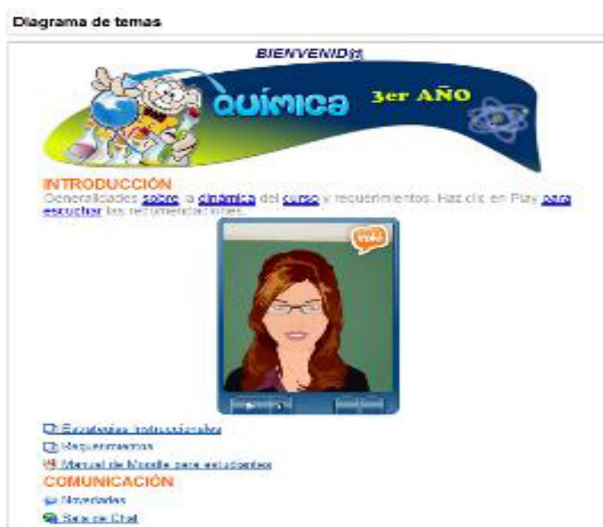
Diagrama de temas

BIENVENID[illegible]

QUÍMICA 3er AÑO

INTRODUCCIÓN
Generalidades sobre la dinámica del curso y requerimientos. Haz clic en Play para escuchar las recomendaciones.

voki

Estrategias Instruccionales
Requerimientos
Manual de Moodle para estudiantes

COMUNICACIÓN
Novedades
Sala de Chat